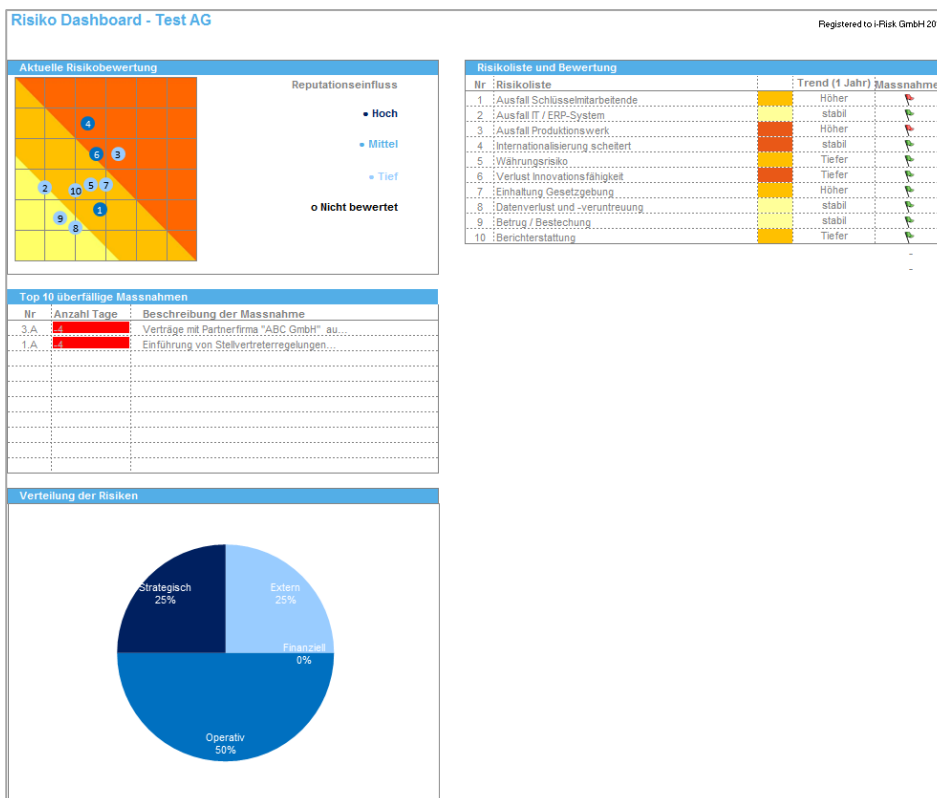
Risiko Dashboard - Test AG

Registered to i-Risk GmbH 20

Aktuelle Risikobewertung

4
6 3
2 10 5 7
1
9
8

Reputationseinfluss
• Hoch
• Mittel
• Tief
o Nicht bewertet

Risikoliste und Bewertung

| Nr | Risikoliste | | Trend (1 Jahr) | Massnahme |
|---|---|---|---|---|
| 1 | Ausfall Schlüsselmitarbeitende | | Höher | |
| 2 | Ausfall IT / ERP-System | | stabil | |
| 3 | Ausfall Produktionswerk | | Höher | |
| 4 | Internationalisierung scheitert | | stabil | |
| 5 | Währungsrisiko | | Tiefer | |
| 6 | Verlust Innovationsfähigkeit | | Tiefer | |
| 7 | Einhaltung Gesetzgebung | | Höher | |
| 8 | Datenverlust und -veruntreuung | | stabil | |
| 9 | Betrug / Bestechung | | stabil | |
| 10 | Berichterstattung | | Tiefer | |

-
-

Top 10 überfällige Massnahmen

| Nr | Anzahl Tage | Beschreibung der Massnahme |
|---|---|---|
| 3.A | 4 | Verträge mit Partnerfirma "ABC GmbH" au... |
| 1.A | 4 | Einführung von Stellvertreterregelungen... |

Verteilung der Risiken

Strategisch
25%
Extern
25%
Finanziell
0%
Operativ
50%